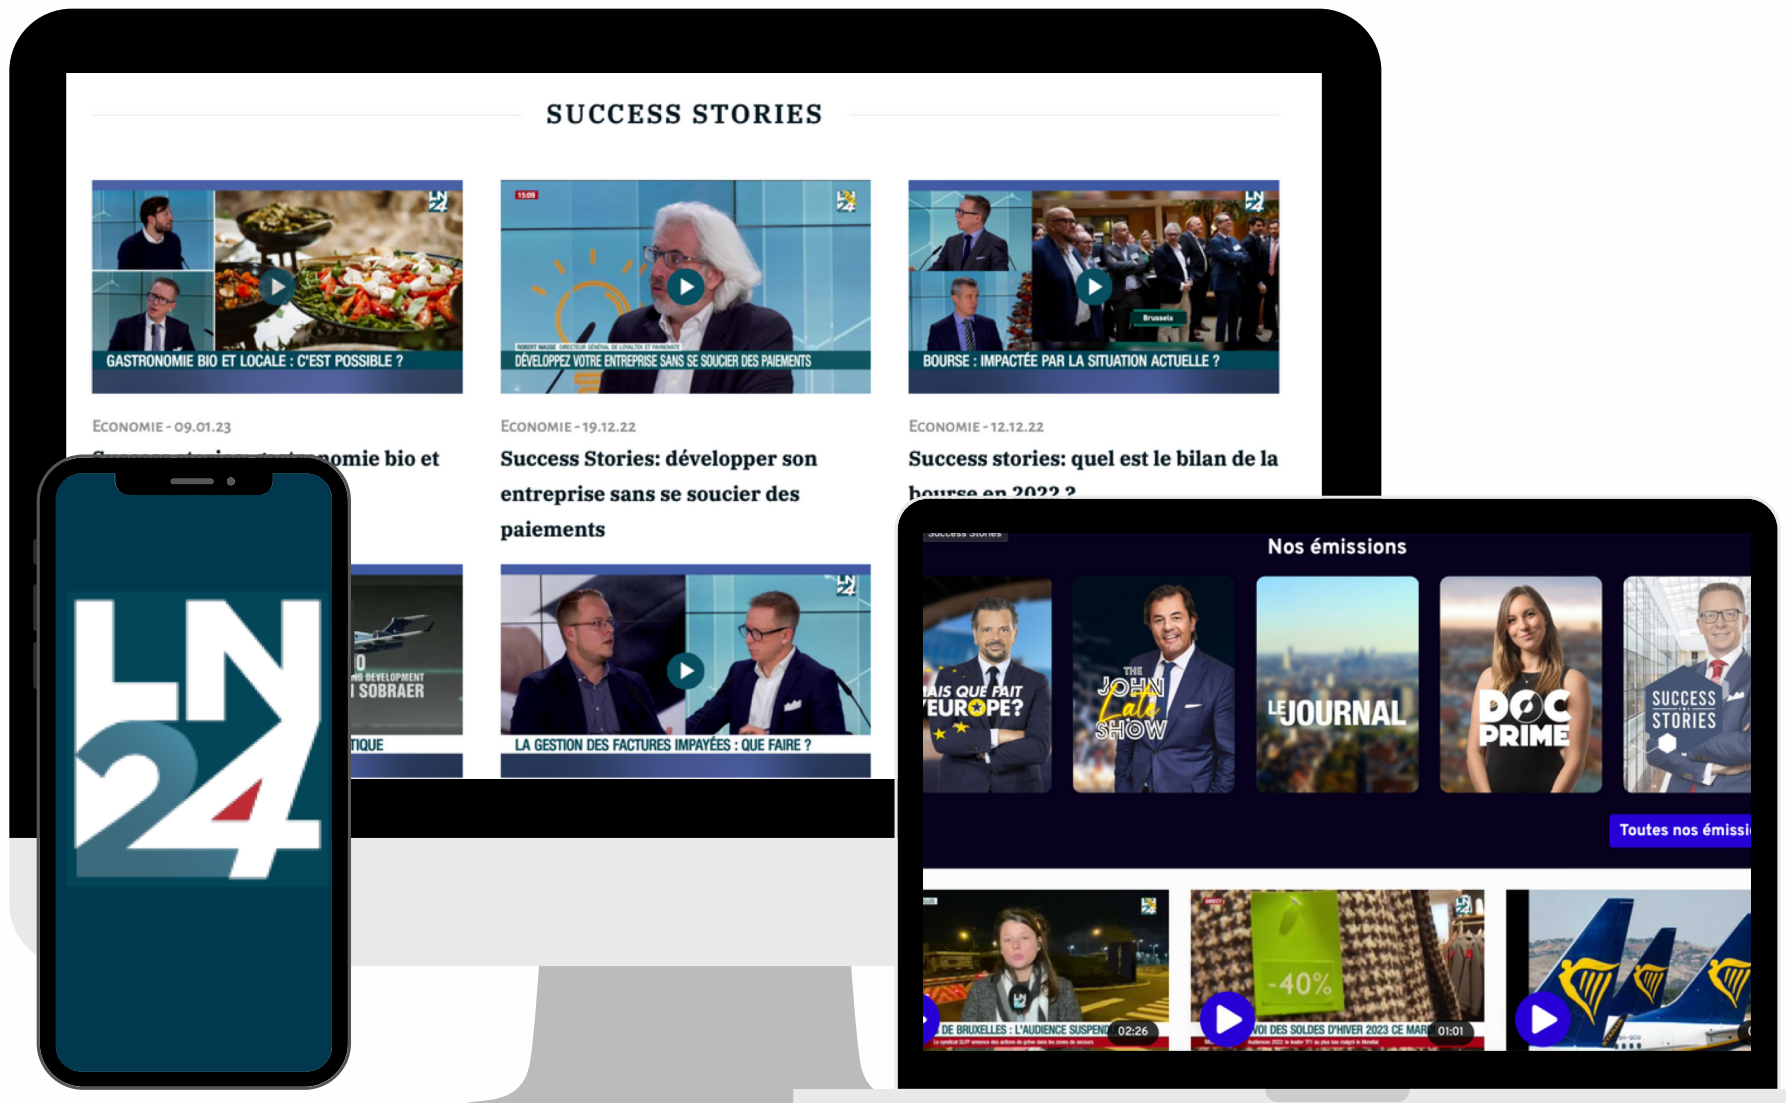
SUCCESS STORIES

LN 24

GASTRONOMIE BIO ET LOCALE : C'EST POSSIBLE ?

ECONOMIE - 09.01.23

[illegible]omie bio et

15:09

LN 24

ROBERT MASSE DIRECTEUR GÉNÉRAL DE LOVALTOX ET FAIRNOVATE

DÉVELOPPEZ VOTRE ENTREPRISE SANS SE SOUCIER DES PAIEMENTS

ECONOMIE - 19.12.22

Success Stories: développer son entreprise sans se soucier des paiements

LN 24

Brussels

BOURSE : IMPACTÉE PAR LA SITUATION ACTUELLE ?

ECONOMIE - 12.12.22

Success stories: quel est le bilan de la bourse en 2022 ?

LN 24

D

NG DEVELOPMENT

I SOBRAER

TIQUE

LN 24

LA GESTION DES FACTURES IMPAYÉES : QUE FAIRE ?

Success Stories

Nos émissions

AIS QUE FAIT L'EUROPE?

THE JOHN Late SHOW

LE JOURNAL

DOC PRIME

SUCCESS STORIES

Toutes nos émissi

DE BRUXELLES : L'AUDIENCE SUSPEND

02:26

-40%

VOI DES SOLDES D'HIVER 2023 CE MAR

01:01